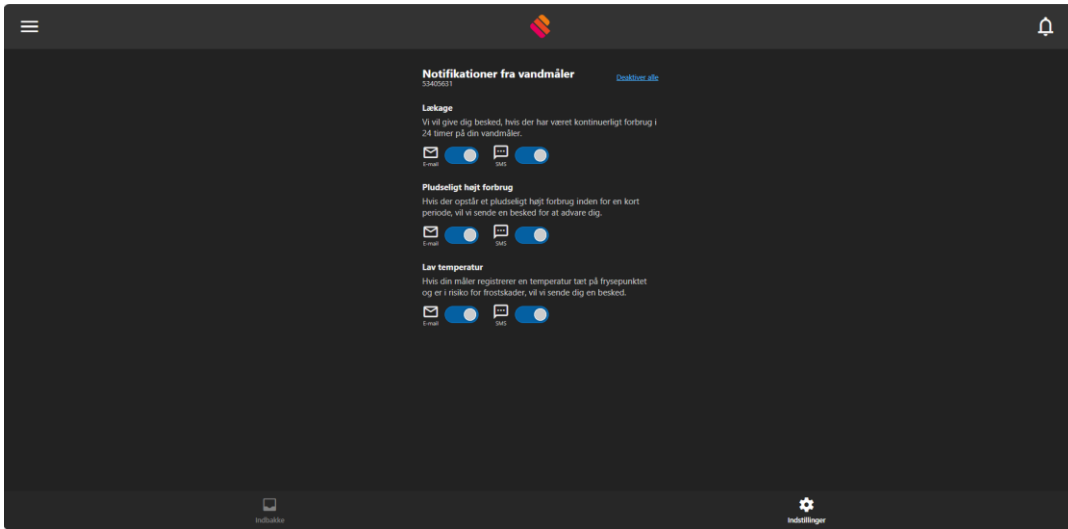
Notifikationer fra vandmåler
53405631

Deaktiver alle

Lækage

Vi vil give dig besked, hvis der har været kontinuerligt forbrug i 24 timer på din vandmåler.

E-mail

SMS

Pludseligt højt forbrug

Hvis der opstår et pludseligt højt forbrug inden for en kort periode, vil vi sende en besked for at advare dig.

E-mail

SMS

Lav temperatur

Hvis din måler registrerer en temperatur tæt på frysepunktet og er i risiko for frostskader, vil vi sende dig en besked.

E-mail

SMS

Indbakke

Indstillinger